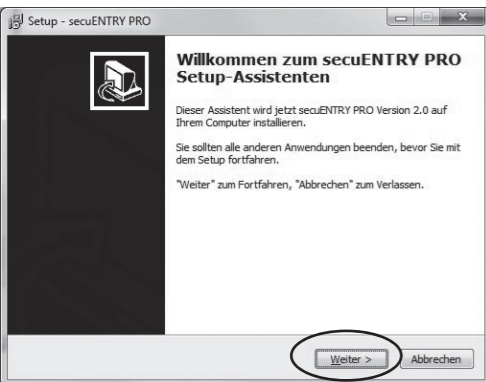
Setup - secuENTRY PRO

Willkommen zum secuENTRY PRO Setup-Assistenten

Dieser Assistent wird jetzt secuENTRY PRO Version 2.0 auf Ihrem Computer installieren.

Sie sollten alle anderen Anwendungen beenden, bevor Sie mit dem Setup fortfahren.

"Weiter" zum Fortfahren, "Abbrechen" zum Verlassen.

Weiter >

Abbrechen